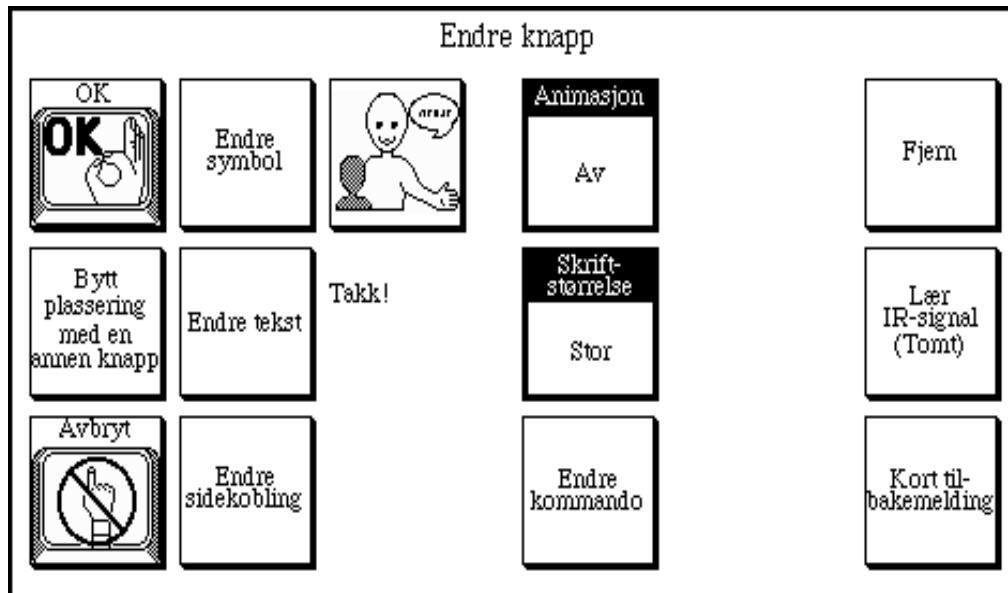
Endre knapp

OK
OK

Endre symbol

Animasjon
Av

Fjern

Bytt plassering med en annen knapp

Endre tekst

Takk!

Skriftstørrelse
Stor

Lær IR-signal (Tomt)

Avbryt

Endre sidekobling

Endre kommando

Kort tilbakemelding